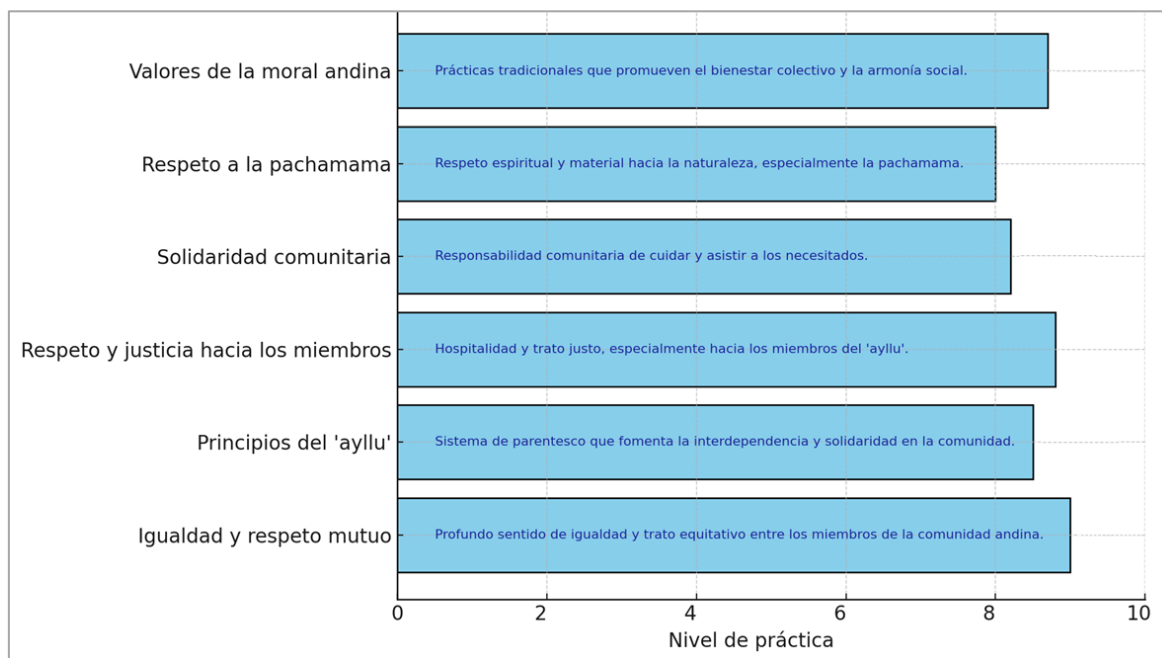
Valores de la moral andina
Prácticas tradicionales que promueven el bienestar colectivo y la armonía social.

Respeto a la pachamama
Respeto espiritual y material hacia la naturaleza, especialmente la pachamama.

Solidaridad comunitaria
Responsabilidad comunitaria de cuidar y asistir a los necesitados.

Respeto y justicia hacia los miembros
Hospitalidad y trato justo, especialmente hacia los miembros del 'ayllu'.

Principios del 'ayllu'
Sistema de parentesco que fomenta la interdependencia y solidaridad en la comunidad.

Igualdad y respeto mutuo
Profundo sentido de igualdad y trato equitativo entre los miembros de la comunidad andina.

0 2 4 6 8 10
Nivel de práctica